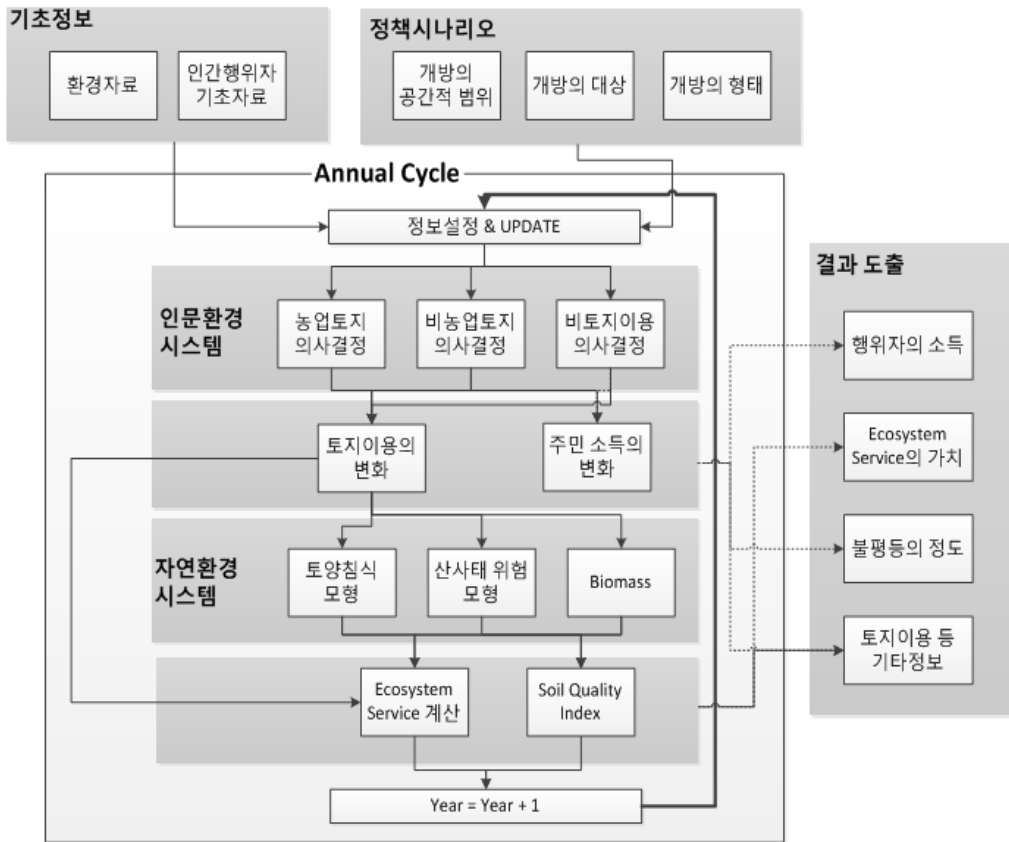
기초정보

환경자료

인간행위자 기초자료

정책시나리오

개방의 공간적 범위

개방의 대상

개방의 형태

Annual Cycle

정보설정 & UPDATE

인문환경 시스템

농업토지 의사결정

비농업토지 의사결정

비토지이용 의사결정

토지이용의 변화

주민 소득의 변화

자연환경 시스템

토양침식 모형

산사태 위험 모형

Biomass

Ecosystem Service 계산

Soil Quality Index

Year = Year + 1

결과 도출

행위자의 소득

Ecosystem Service의 가치

불평등의 정도

토지이용 등 기타정보